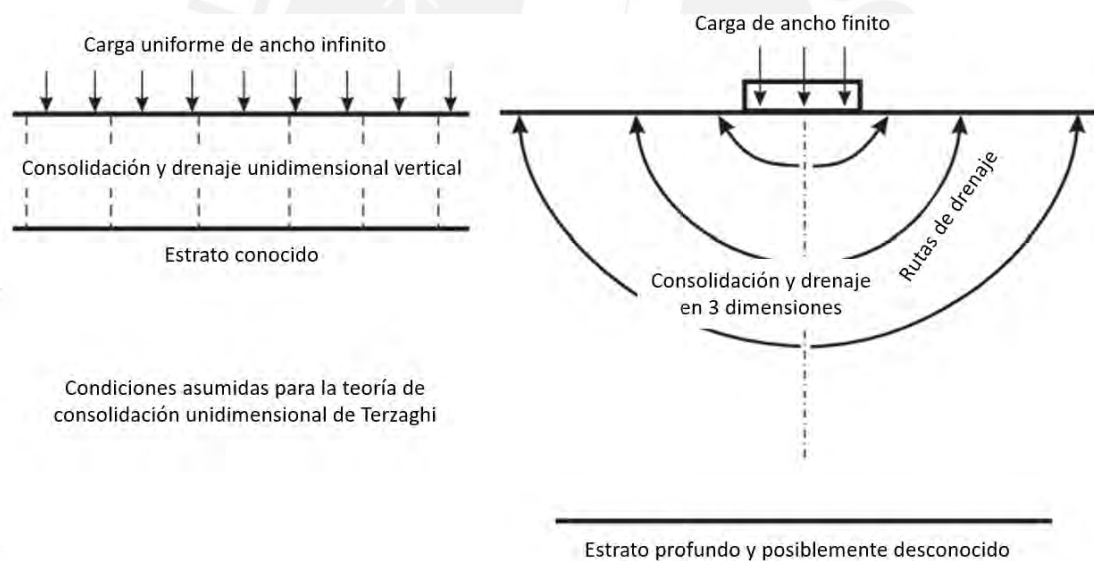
Carga uniforme de ancho infinito

Consolidación y drenaje unidimensional vertical

Estrato conocido

Condiciones asumidas para la teoría de consolidación unidimensional de Terzaghi

Carga de ancho finito

Rutas de drenaje

Consolidación y drenaje en 3 dimensiones

Estrato profundo y posiblemente desconocido